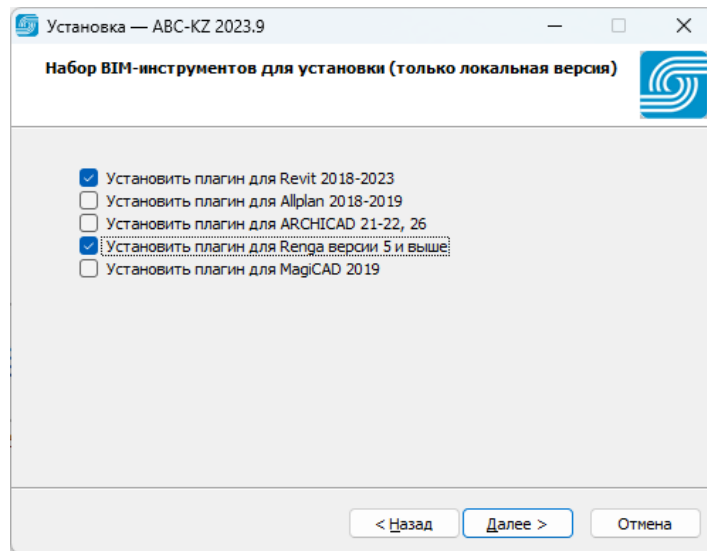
Установка — ABC-KZ 2023.9

Набор BIM-инструментов для установки (только локальная версия)

Установить плагин для Revit 2018-2023
Установить плагин для Allplan 2018-2019
Установить плагин для ARCHICAD 21-22, 26
Установить плагин для Renga версии 5 и выше
Установить плагин для MagiCAD 2019

< Назад
Далее >
Отмена